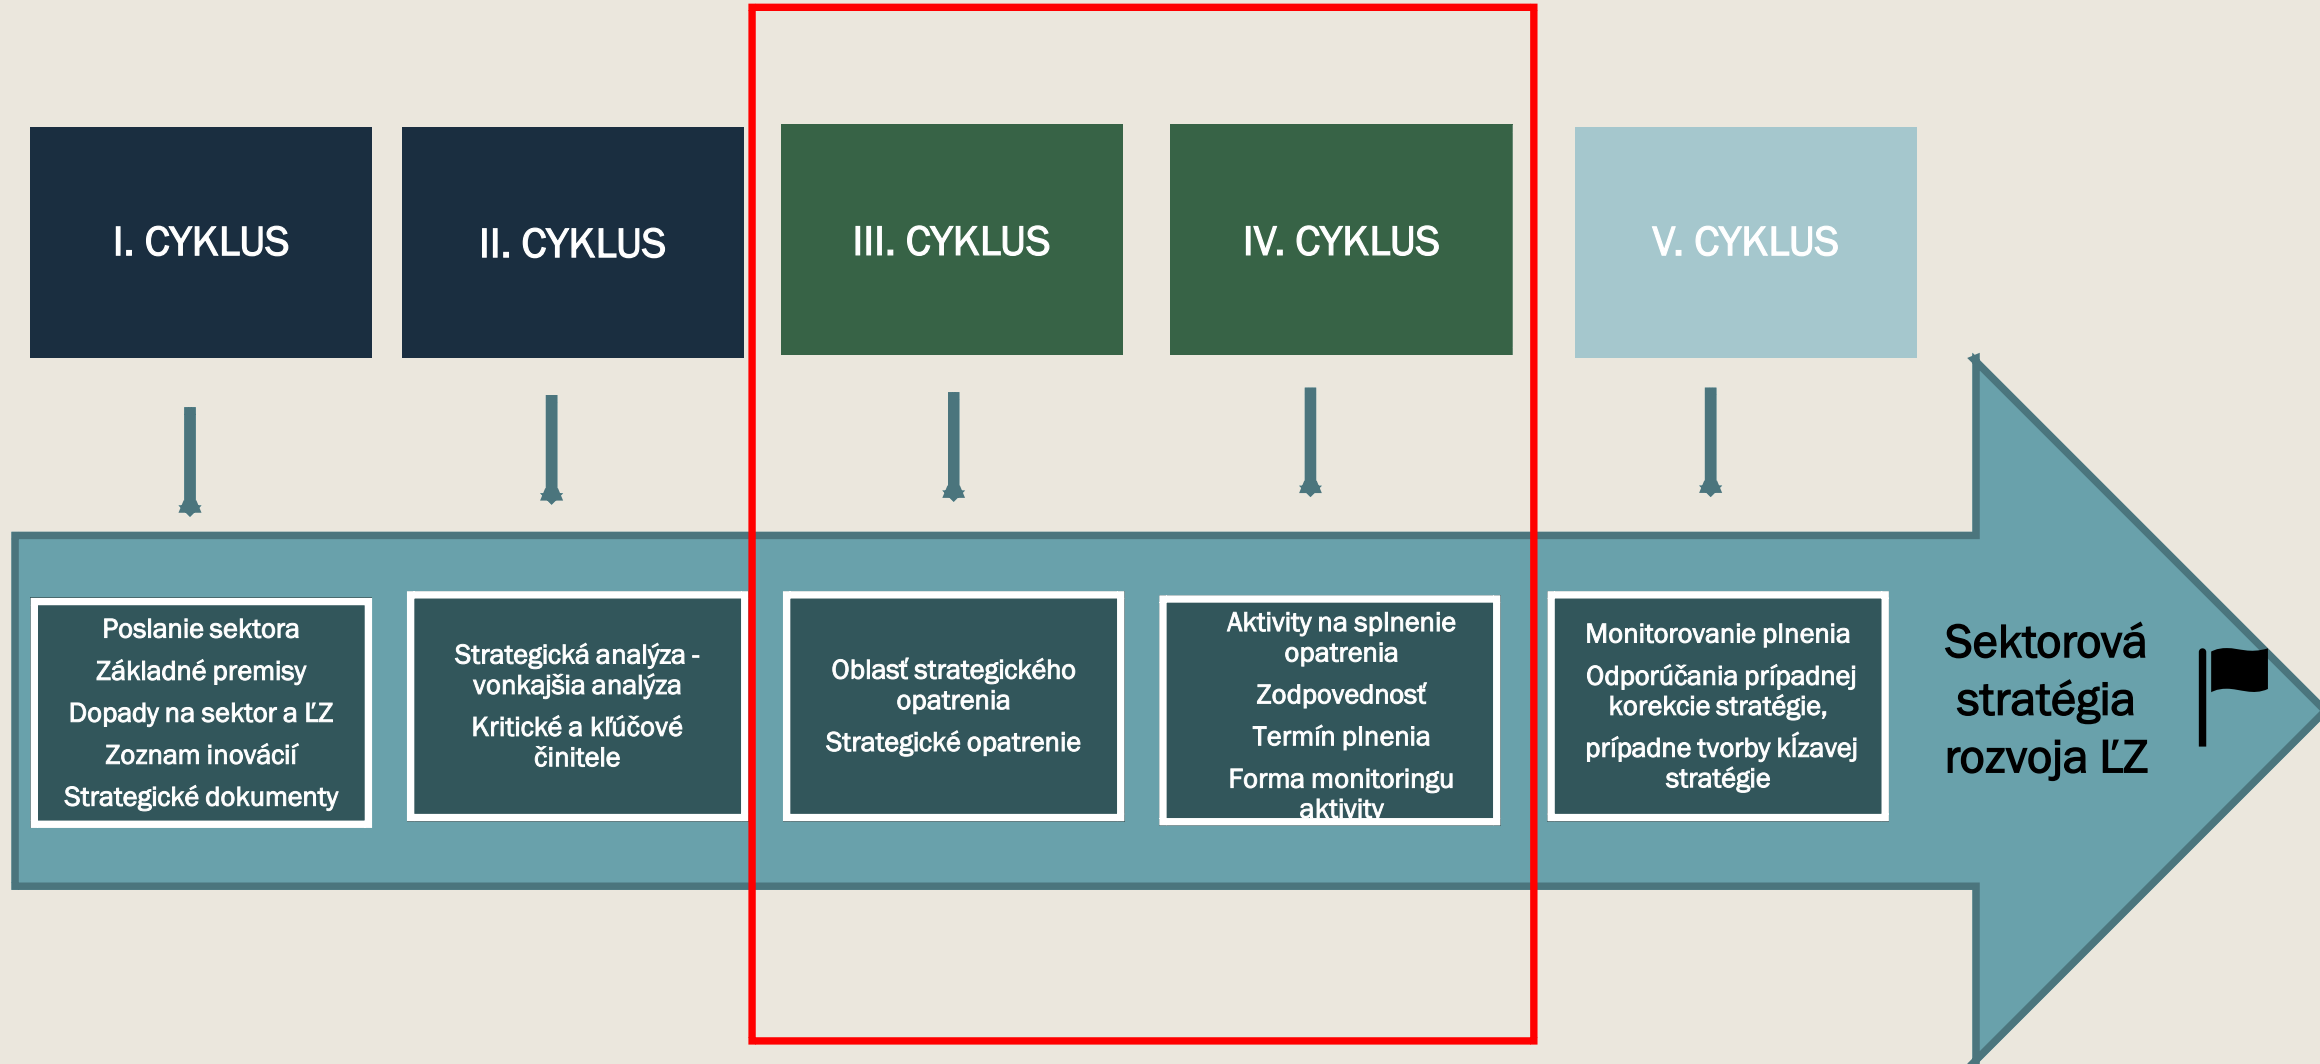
I. CYKLUS

II. CYKLUS

III. CYKLUS

IV. CYKLUS

V. CYKLUS

Poslanie sektora
Základné premisy
Dopady na sektor a ĽZ
Zoznam inovácií
Strategické dokumenty

Strategická analýza - vonkajšia analýza
Kritické a kľúčové činitele

Oblasť strategického opatrenia
Strategické opatrenie

Aktivity na splnenie opatrenia
Zodpovednosť
Termín plnenia
Forma monitoringu aktivity

Monitorovanie plnenia
Odporúčania prípadnej korekcie stratégie,
prípadne tvorby klzavej stratégie

Sektorová stratégia rozvoja ĽZ